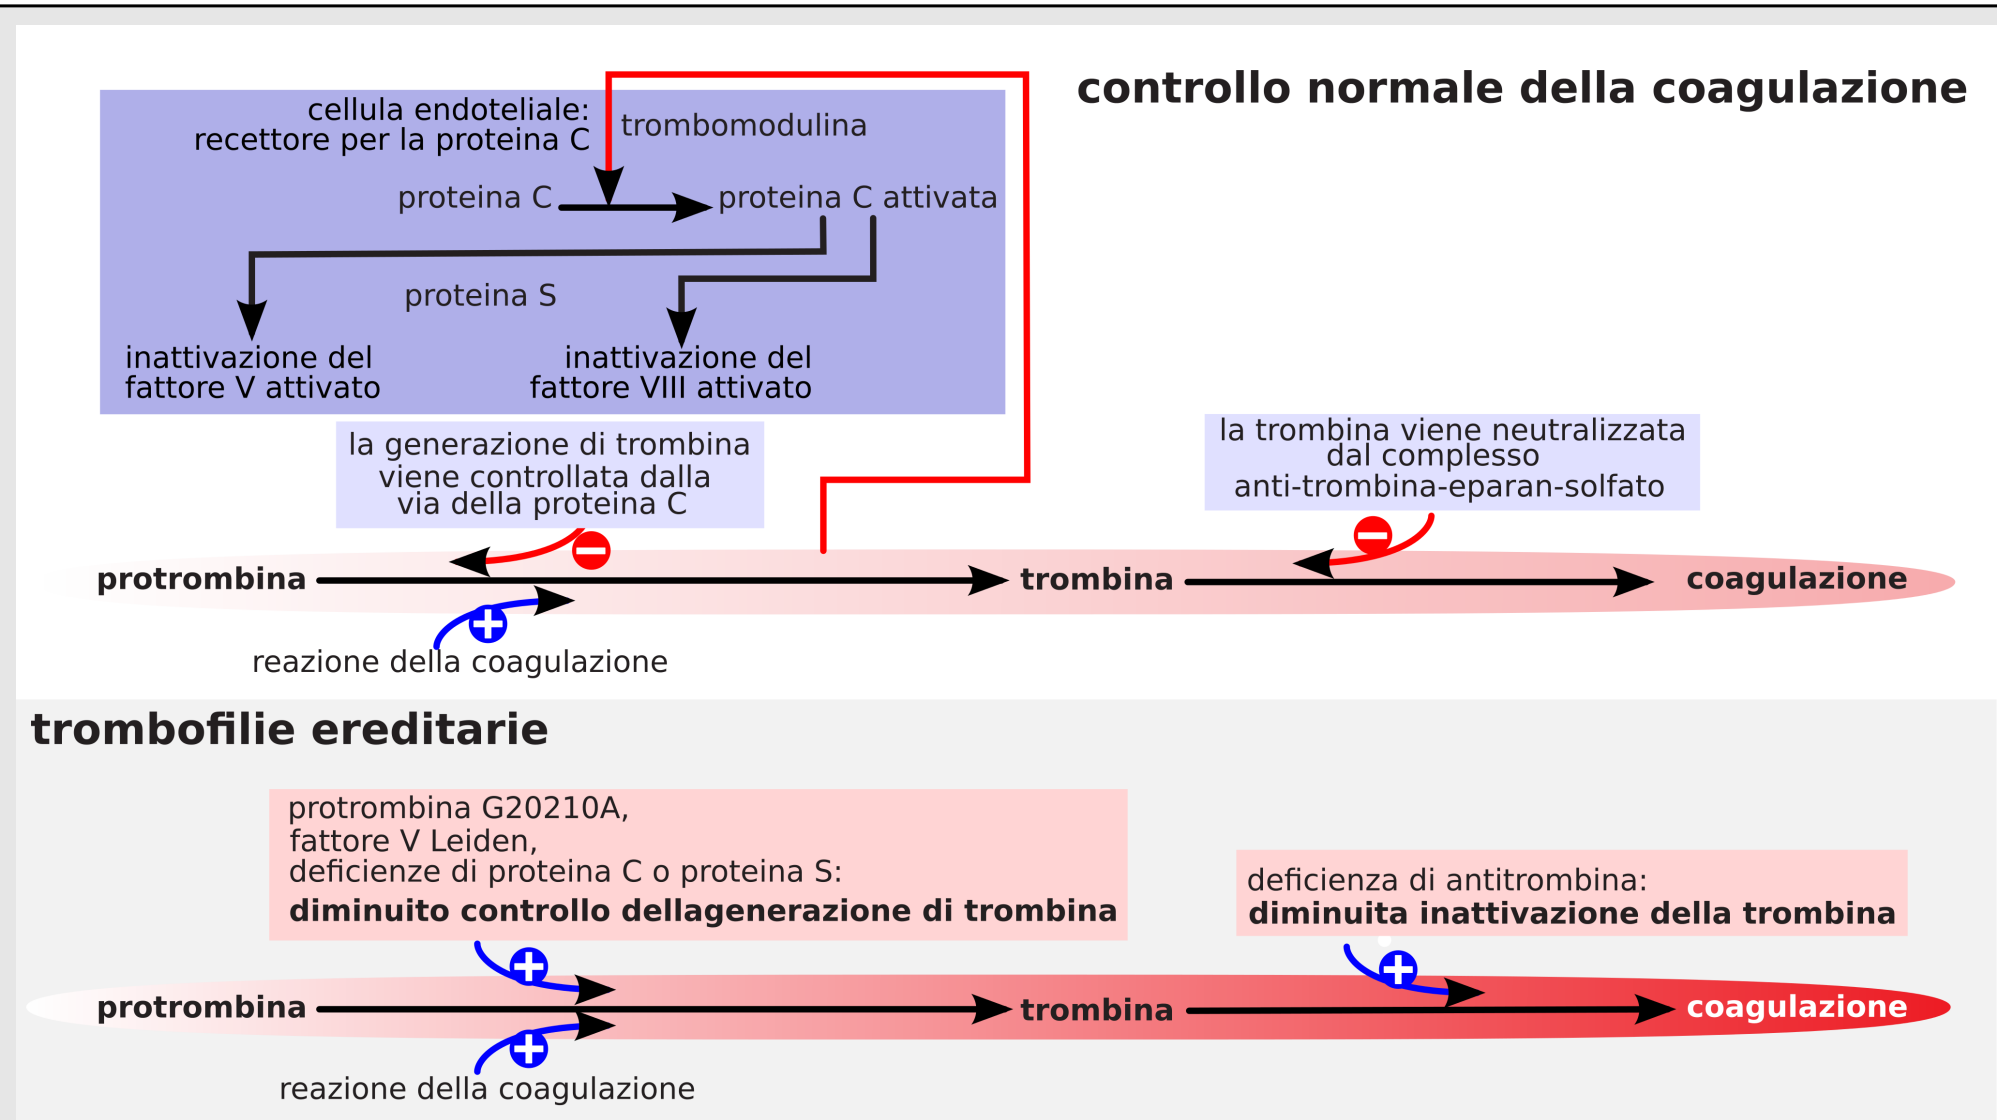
controllo normale della coagulazione

cellula endoteliale:
recettore per la proteina C

trombomodulina

proteina C

proteina C attivata

proteina S

inattivazione del fattore V attivato

inattivazione del fattore VIII attivato

la generazione di trombina viene controllata dalla via della proteina C

la trombina viene neutralizzata dal complesso anti-trombina-eparan-solfato

protrombina

trombina

coagulazione

reazione della coagulazione

trombofilie ereditarie

protrombina G20210A,
fattore V Leiden,
deficienze di proteina C o proteina S:
**diminuito controllo dellagenerazione di trombina**

deficienza di antitrombina:
**diminuita inattivazione della trombina**

protrombina

trombina

coagulazione

reazione della coagulazione